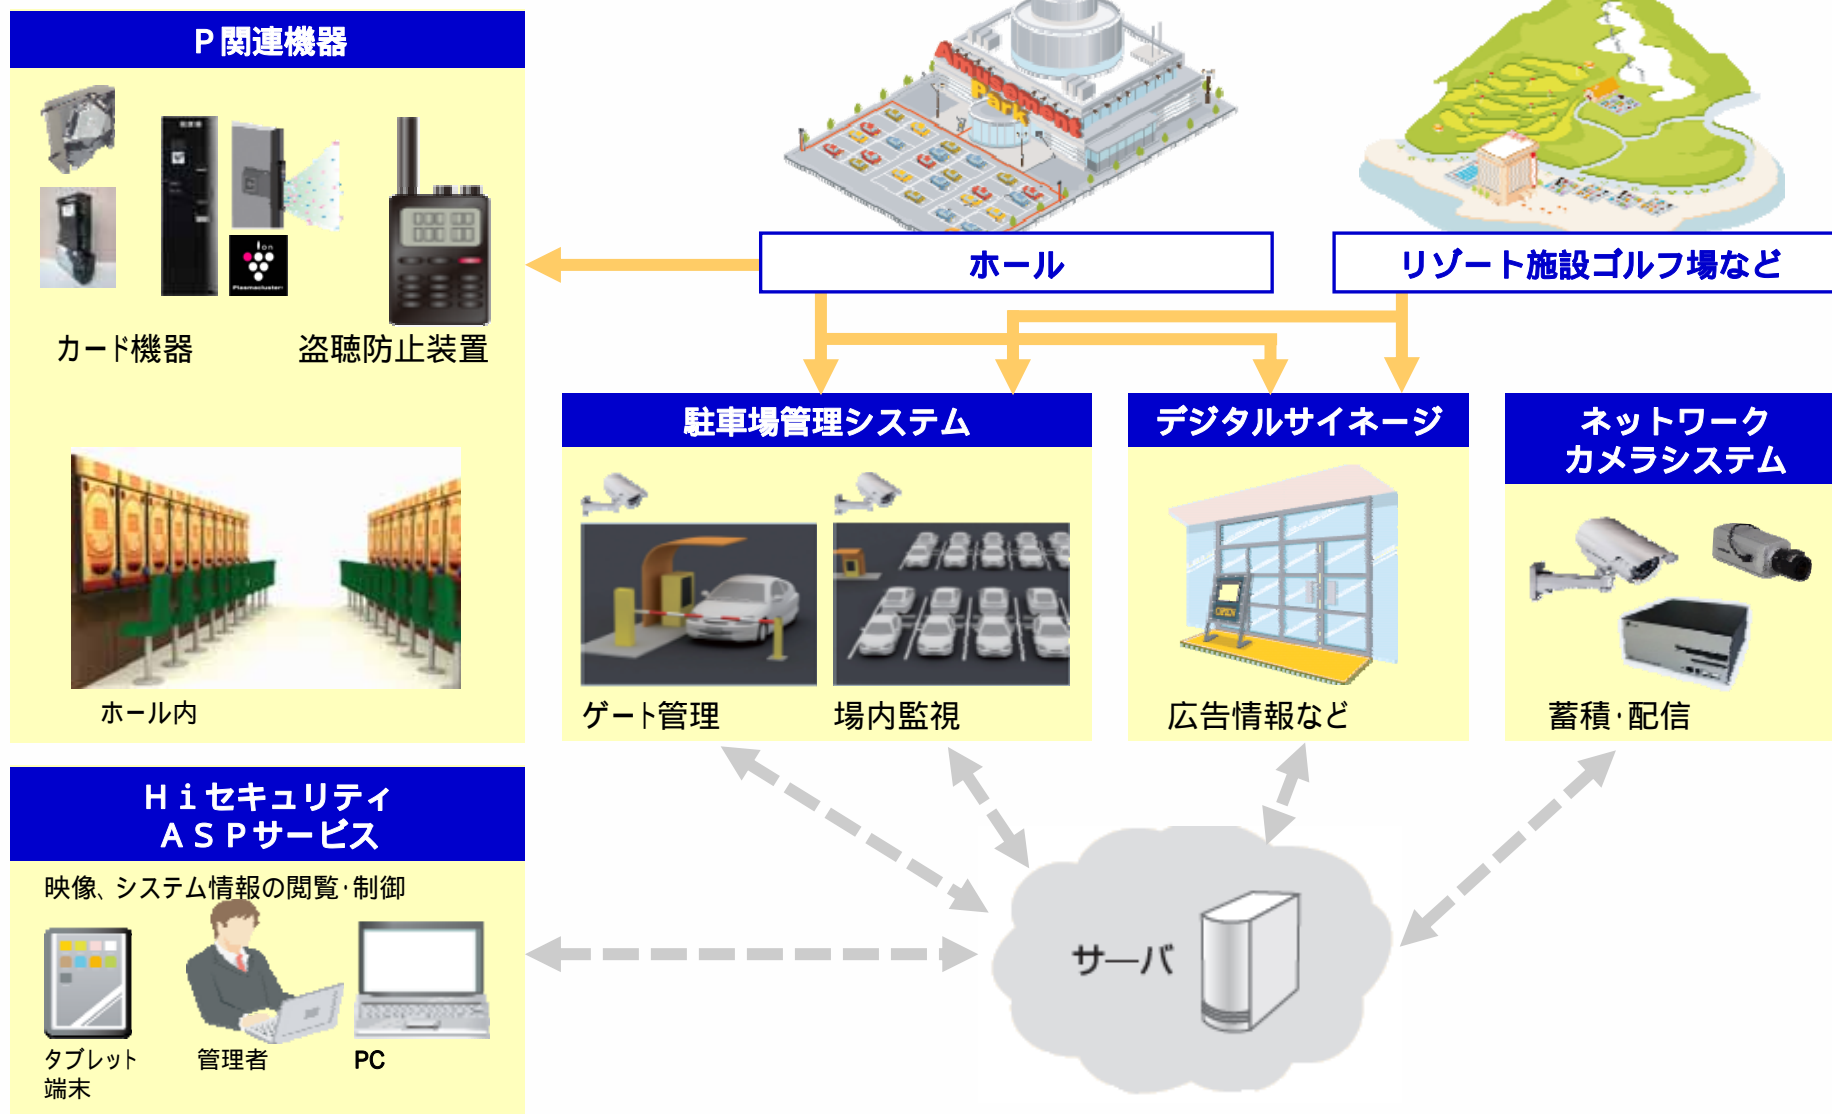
P関連機器

カード機器　盗聴防止装置

ホール内

ホール

リゾート施設ゴルフ場など

Amusement Park

駐車場管理システム

ゲート管理　場内監視

デジタルサイネージ

広告情報など

ネットワーク
カメラシステム

蓄積·配信

Hiセキュリティ
ASPサービス

映像、システム情報の閲覧·制御

タブレット
端末

管理者

PC

サーバ